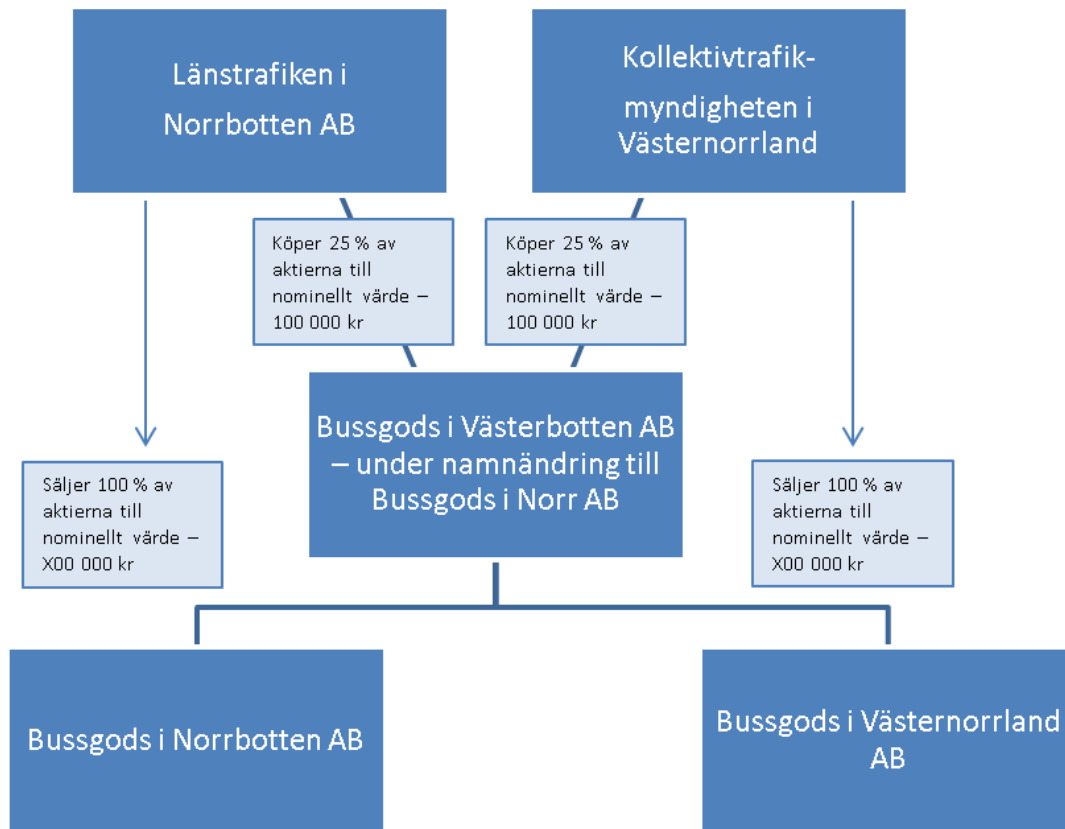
Länstrafiken i Norrbotten AB

Kollektivtrafikmyndigheten i Västernorrland

Köper 25 % av aktierna till nominellt värde – 100 000 kr

Köper 25 % av aktierna till nominellt värde – 100 000 kr

Säljer 100 % av aktierna till nominellt värde – X00 000 kr

Bussgods i Västerbotten AB – under namnändring till Bussgods i Norr AB

Säljer 100 % av aktierna till nominellt värde – X00 000 kr

Bussgods i Norrbotten AB

Bussgods i Västernorrland AB